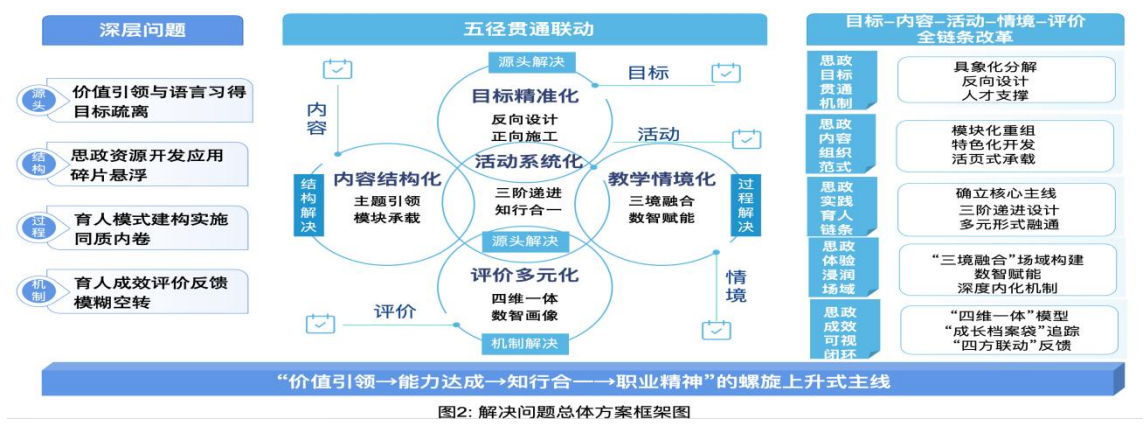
深层问题

源头 价值引领与语言习得目标疏离

结构 思政资源开发应用碎片悬浮

过程 育人模式建构实施同质内卷

机制 育人成效评价反馈模糊空转

五径贯通联动

源头解决

目标

目标精准化
反向设计
正向施工

内容

活动

活动系统化
三阶递进
知行合一

结构解决

内容结构化
主题引领
模块承载

教学情境化
三境融合
数智赋能

过程解决

源头解决

评价多元化
四维一体
数智画像

情境

评价

机制解决

目标–内容–活动–情境–评价全链条改革

思政目标贯通机制
具象化分解
反向设计
人才支撑

思政内容组织范式
模块化重组
特色化开发
活页式承载

思政实践育人链条
确立核心主线
三阶递进设计
多元形式融通

思政体验浸润场域
“三境融合”场域构建
数智赋能
深度内化机制

思政成效可视闭环
“四维一体”模型
“成长档案袋”追踪
“四方联动”反馈

“价值引领→能力达成→知行合一→职业精神”的螺旋上升式主线

图2: 解决问题总体方案框架图